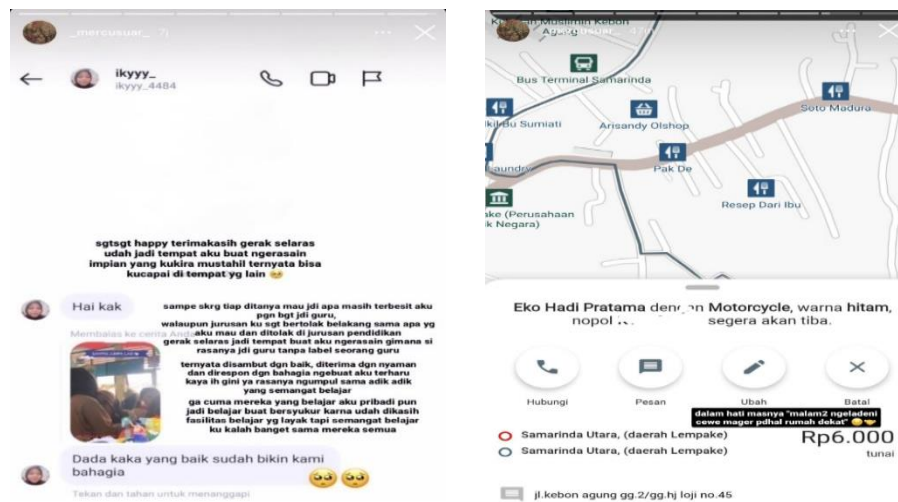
_mercusuar_ 7j

ikyyy_
ikyyy_4484

sgtsgt happy terimakasih gerak selaras udah jadi tempat aku buat ngerasain impian yang kukira mustahil ternyata bisa kucapai di tempat yg lain 🥹

Hai kak

sampe skrg tiap ditanya mau jdi apa masih terbesit aku pgn bgt jdi guru,
walaupun jurusan ku sgt bertolak belakang sama apa yg aku mau dan ditolak di jurusan pendidikan
gerak selaras jadi tempat buat aku ngerasain gimana si rasanya jdi guru tanpa label seorang guru

ternyata disambut dgn baik, diterima dgn nyaman dan direspon dgn bahagia ngebuat aku terharu kaya ih gini ya rasanya ngumpul sama adik adik yang semangat belajar
ga cuma mereka yang belajar aku pribadi pun jadi belajar buat bersyukur karna udah dikasih fasilitas belajar yg layak tapi semangat belajar ku kalah banget sama mereka semua

Membalas ke cerita Anda

Dada kaka yang baik sudah bikin kami bahagia 🥹🥹

Tekan dan tahan untuk menanggapi

K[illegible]an Muslimin Kebon Agung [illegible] 47m

Bus Terminal Samarinda
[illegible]kil Bu Sumiati
Arisandy Olshop
Soto Madura
Laundr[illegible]
Pak De
Resep Dari Ibu
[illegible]ake (Perusahaan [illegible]k Negara)

Eko Hadi Pratama den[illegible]n Motorcycle, warna hitam, nopol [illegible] segera akan tiba.

Hubungi
Pesan
Ubah
Batal

dalam hati masnya "malam2 ngeladeni cewe mager pdhal rumah dekat" 🥹🤝

Samarinda Utara, (daerah Lempake)
Samarinda Utara, (daerah Lempake)
Rp6.000
tunai

jl.kebon agung gg.2/gg.hj loji no.45